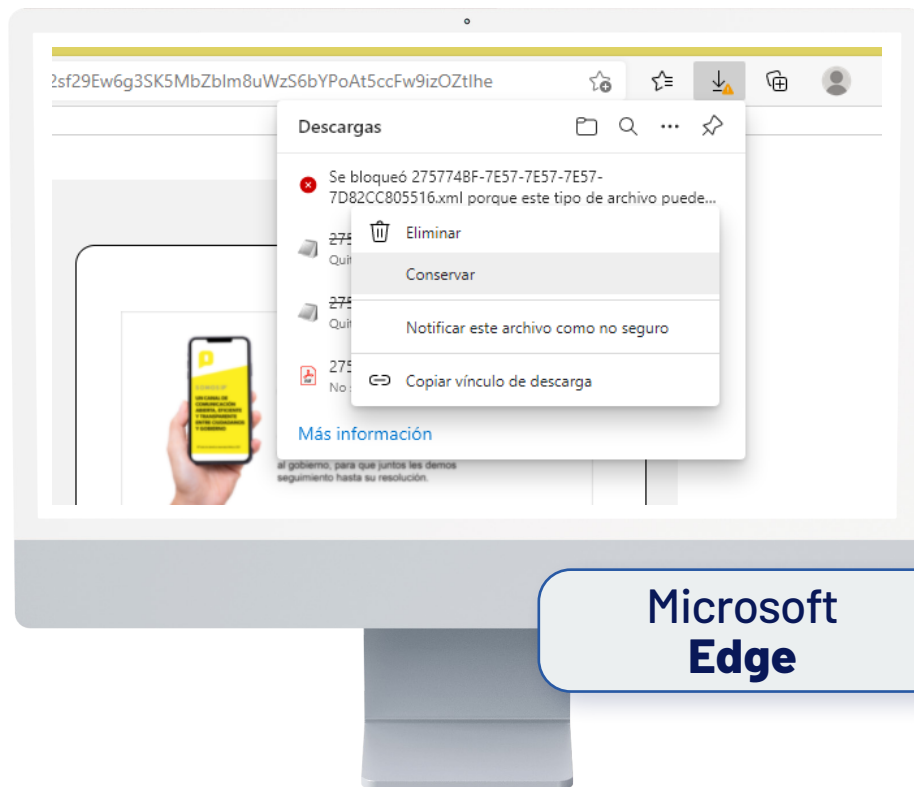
2sf29Ew6g3SK5MbZblm8uWzS6bYPoAt5ccFw9izOZtlhe

Descargas

Se bloqueó 275774BF-7E57-7E57-7E57-7D82CC805516.xml porque este tipo de archivo puede...

275
Quit

275
Quit

275
No

Eliminar

Conservar

Notificar este archivo como no seguro

Copiar vínculo de descarga

Más información

al gobierno, para que juntos les demos seguimiento hasta su resolución.

Microsoft
Edge